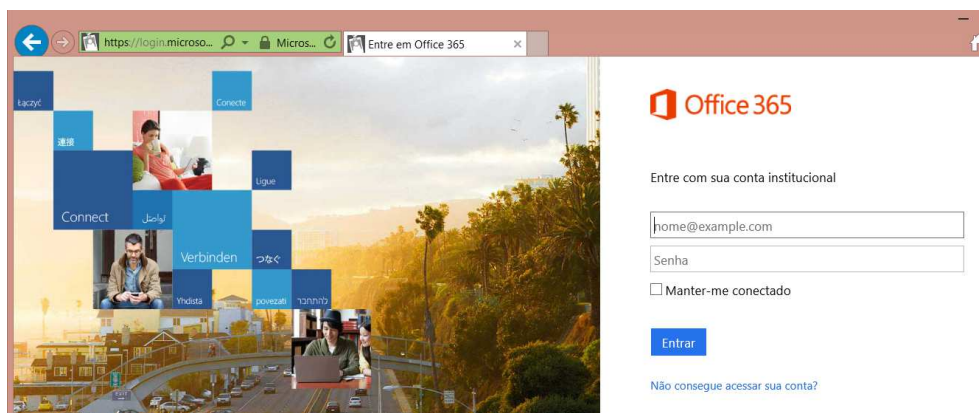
https://login.microso... Micros... Entre em Office 365

Łączyć
Conecte
連接
Ligue
Connect
تواصل
Verbinden
つなぐ
Yhdistä
povezati
להתחבר

Office 365

Entre com sua conta institucional

nome@example.com
Senha
Manter-me conectado

Entrar

Não consegue acessar sua conta?